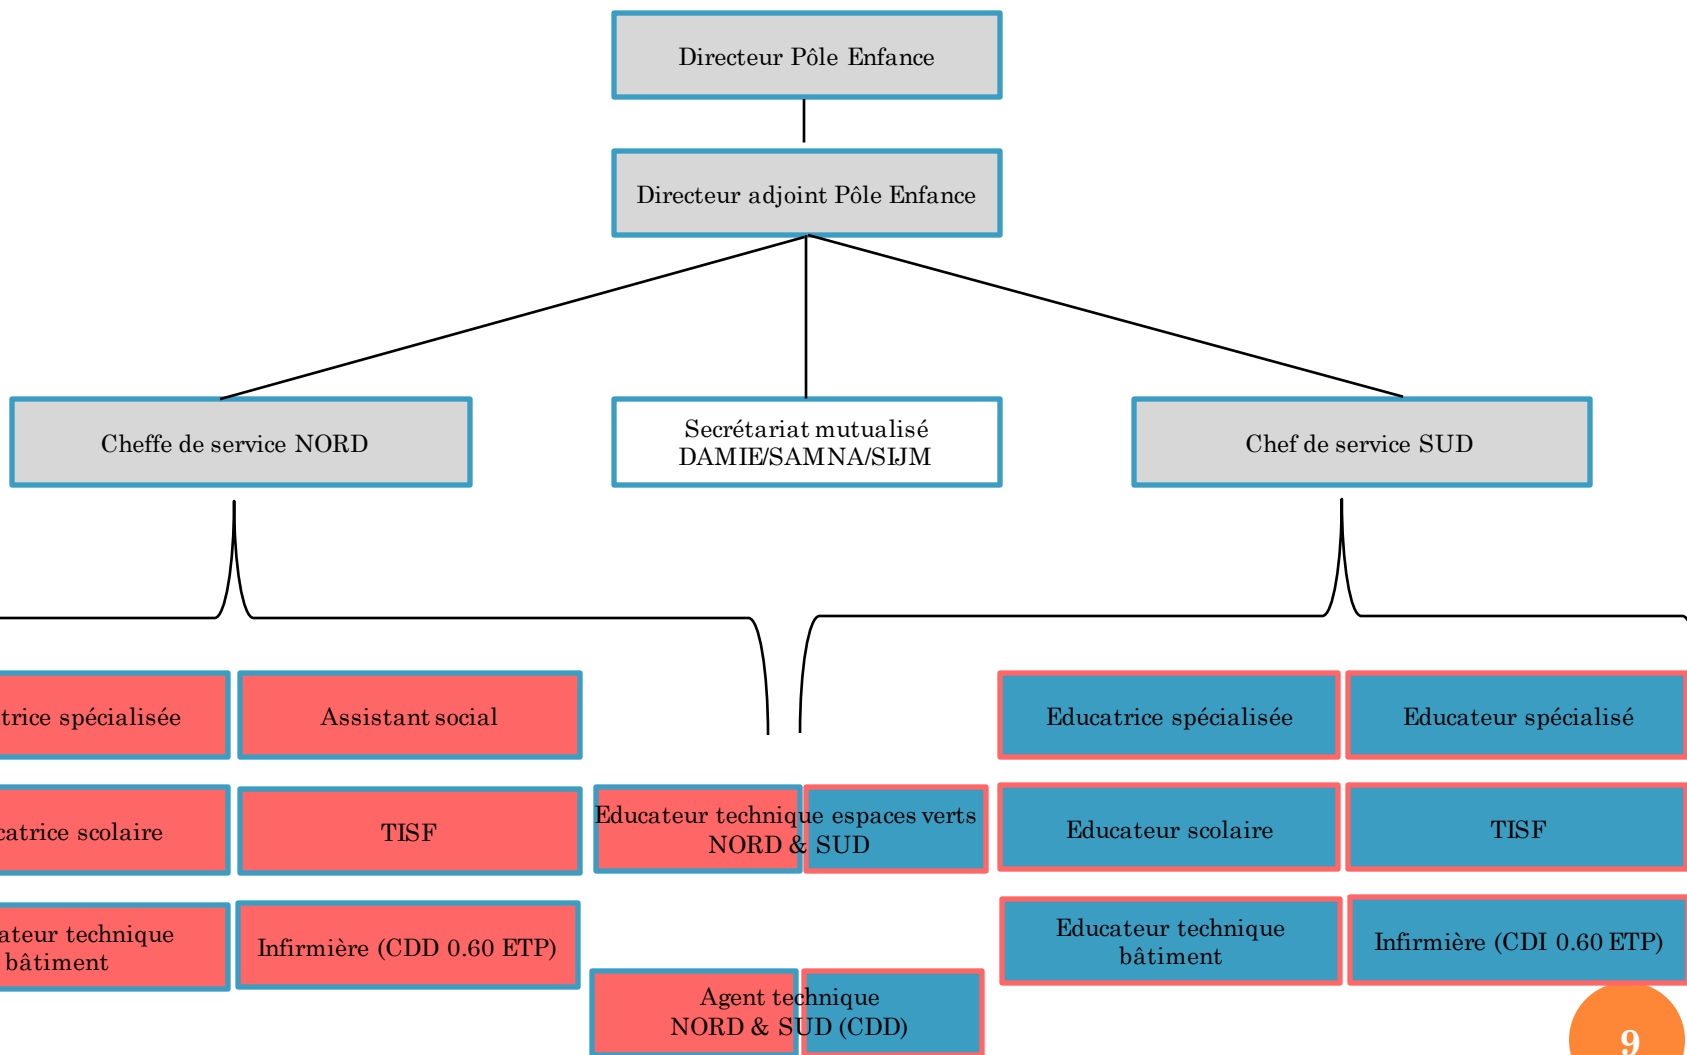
Directeur Pôle Enfance

Directeur adjoint Pôle Enfance

Cheffe de service NORD

Secrétariat mutualisé DAMIE/SAMNA/SIJM

Chef de service SUD

trice spécialisée

Assistant social

catrice scolaire

TISF

ateur technique bâtiment

Infirmière (CDD 0.60 ETP)

Educateur technique espaces verts NORD & SUD

Agent technique NORD & SUD (CDD)

Educatrice spécialisée

Educateur spécialisé

Educateur scolaire

TISF

Educateur technique bâtiment

Infirmière (CDI 0.60 ETP)

9